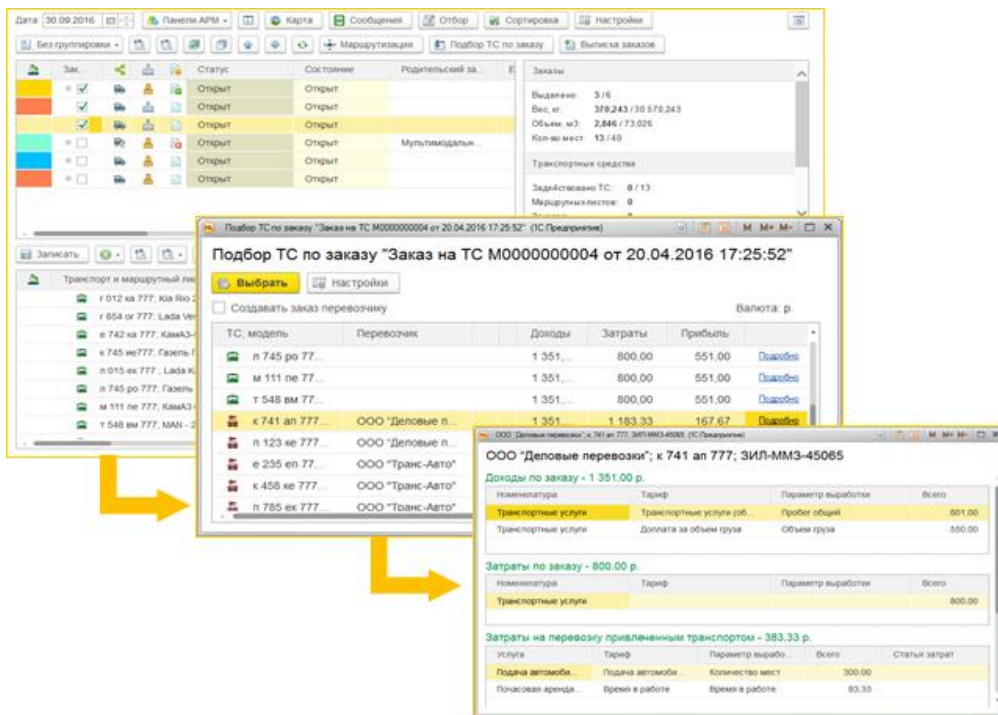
Дата 30.09.2016 | Панели АРМ | Карта | Сообщения | Отбор | Сортировка | Настройки

Без группировки | Маршрутизация | Подбор ТС по заказу | Выписка заказов

| Зак. | Статус | Состояние | Родительский за... |
|---|---|---|---|
| | Открыт | Открыт | |
| | Открыт | Открыт | |
| | Открыт | Открыт | |
| | Открыт | Открыт | Мультимодальн... |
| | Открыт | Открыт | |
| | Открыт | Открыт | |

Заказы

Выделено: 3 / 6
Вес, кг: 370,243 / 30 570,243
Объем, м3: 2,846 / 73,026
Кол-во мест: 13 / 40

Транспортные средства

Задействовано ТС: 0 / 13
Маршрутных листов: 0

Записать

Транспорт и маршрутный лис...
г 012 ка 777; Kia Rio 2...
г 654 ог 777; Lada Ve...
е 742 ка 777; КамАЗ-...
к 745 ие777; Газель ...
п 015 ек 777; Lada K...
р 745 ро 777; Газель ...
м 111 пе 777; КамАЗ-...
т 548 вм 777; MAN - 2...

Подбор ТС по заказу "Заказ на ТС М0000000004 от 20.04.2016 17:25:52" (1С:Предприятие)

Подбор ТС по заказу "Заказ на ТС М0000000004 от 20.04.2016 17:25:52"

Выбрать | Настройки

Создавать заказ перевозчику

Валюта: р.

| ТС, модель | Перевозчик | Доходы | Затраты | Прибыль | |
|---|---|---|---|---|---|
| п 745 ро 777... | | 1 351,... | 800,00 | 551,00 | Подробно |
| м 111 пе 77... | | 1 351,... | 800,00 | 551,00 | Подробно |
| т 548 вм 77... | | 1 351,... | 800,00 | 551,00 | Подробно |
| к 741 ап 777... | ООО "Деловые п... | 1 351,... | 1 183,33 | 167,67 | Подробно |
| п 123 ке 777... | ООО "Деловые п... | | | | |
| е 235 еп 77... | ООО "Транс-Авто" | | | | |
| к 458 ке 777... | ООО "Транс-Авто" | | | | |
| п 785 ек 777... | ООО "Транс-Авто" | | | | |

ООО "Деловые перевозки"; к 741 ап 777; ЗИЛ-ММЗ-45065 (1С:Предприятие)

ООО "Деловые перевозки"; к 741 ап 777; ЗИЛ-ММЗ-45065

Доходы по заказу - 1 351,00 р.

| Номенклатура | Тариф | Параметр выработки | Всего |
|---|---|---|---|
| Транспортные услуги | Транспортные услуги (об... | Пробег общий | 801,00 |
| Транспортные услуги | Доплата за объем груза | Объем груза | 550,00 |

Затраты по заказу - 800,00 р.

| Номенклатура | Тариф | Параметр выработки | Всего |
|---|---|---|---|
| Транспортные услуги | | | 800,00 |

Затраты на перевозку привлеченным транспортом - 383,33 р.

| Услуга | Тариф | Параметр вырабо... | Всего | Статья затрат |
|---|---|---|---|---|
| Подача автомоби... | Подача автомоби... | Количество мест | 300,00 | |
| Почасовая аренда... | Время в работе | Время в работе | 83,33 | |